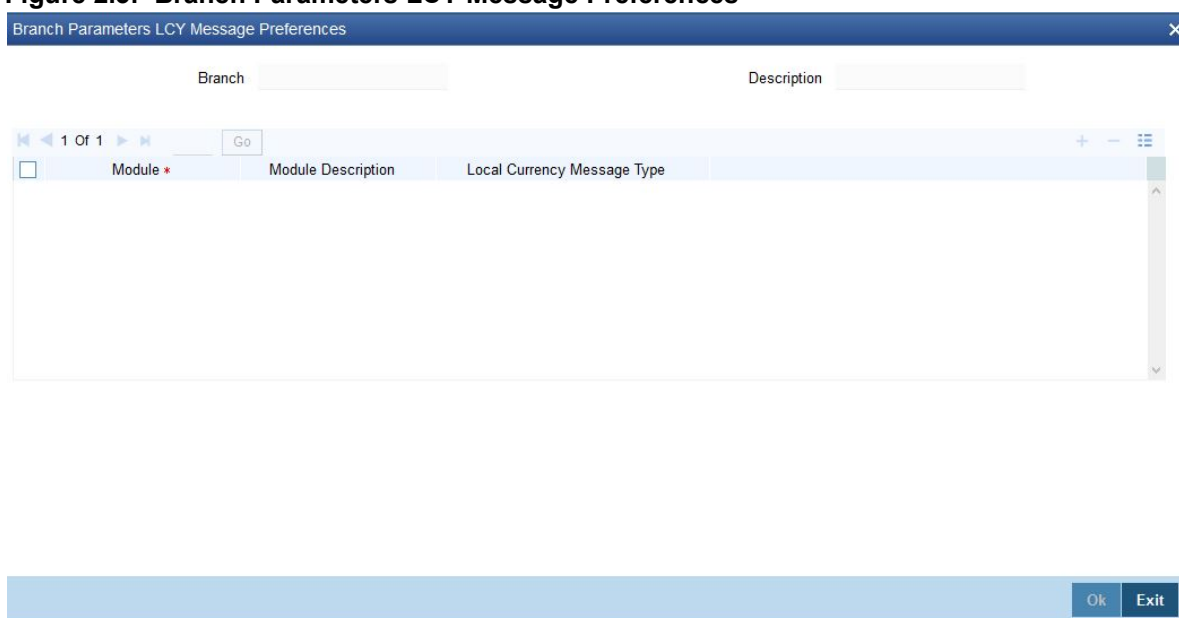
Figure 2.5: Branch Parameters LCY Message Preferences

Branch Parameters LCY Message Preferences

Branch

Description

1 Of 1

Go

| | Module * | Module Description | Local Currency Message Type |
|---|---|---|---|

Ok

Exit